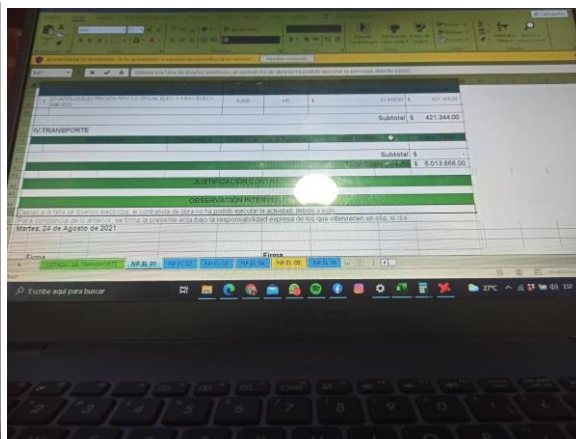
Subtotal $ 421.344,00

IV TRANSPORTE

Subtotal $ -

$ 6.013.666,00

JUSTIFICACIÓN CONTRA

OBSERVACIÓN INTERV

Debido a la falta de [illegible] eléctricos, el contratista de obra no ha podido ejecutar la actividad, debido a esto

Para constancia de lo anterior, se firma la presente acta bajo la responsabilidad expresa de los que intervienen en ella, el día

Martes, 24 de Agosto de 2021

Firma

Firma

NP.EL 01

NP.EL 05

Escribe aquí para buscar

27°C

ESP